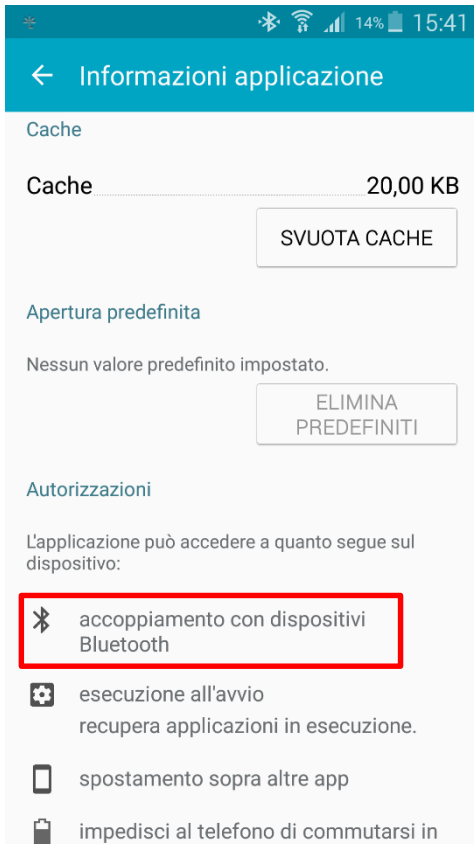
14% 15:41

Informazioni applicazione

Cache

Cache 20,00 KB

SVUOTA CACHE

Apertura predefinita

Nessun valore predefinito impostato.

ELIMINA PREDEFINITI

Autorizzazioni

L'applicazione può accedere a quanto segue sul dispositivo:

accoppiamento con dispositivi Bluetooth

esecuzione all'avvio
recupera applicazioni in esecuzione.

spostamento sopra altre app

impedisci al telefono di commutarsi in